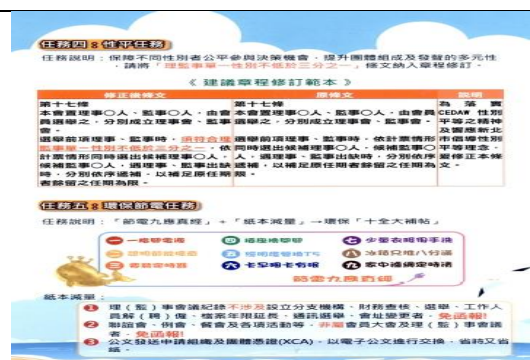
任務四 8 性平任務

任務說明：保障不同性別者公平參與決策機會，提升團體組成及發展的多元性，請將「理監事單一性別不低於三分之一」條文納入章程修訂。

《建議章程修訂範本》

| 修正後條文 | 原條文 | 說明 |
|---|---|---|
| 第十七條 本會置理事○人、監事○人，由會員(會員代表)選舉之，分別成立理事會、監事會。選舉前項理事、監事時，須符合理監事單一性別不低於三分之一，依計票情形同時選出候補理事○人，候補監事○人，遇理事、監事出缺時，分別依序遞補，以補足原任期為限。本屆理事會得提出下屆理事及監事候選人參考名單。理事、監事得採用通信選舉，但不得連續辦理。通信選舉辦法由理事會通過後行之。 | 第十七條 本會置理事○人、監事○人，由會員(會員代表)選舉之，分別成立理事會、監事會。選舉前項理事、監事時，依計票情形同時選出候補理事○人，候補監事○人，遇理事、監事出缺時，分別依序遞補，以補足原任期為限。 | 為落實CEDAW性別平等之精神及響應新北市倡導性別平等理念，爰修正本條文。 |

任務五 8 環保節電任務

任務說明：「節電九廳興經」＋「紙本減量」→環保「十全大補帖」

一 一燈暗電源
二 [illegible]
三 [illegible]
四 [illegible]
五 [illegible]
六 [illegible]
七 步要衣暗電手機
八 冷氣兒檢八好過
九 家中檢視電器時
十 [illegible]
節電九廳真經

紙本減量：
1 理（監）事會議紀錄不涉及設立分支機構、財務查核、選舉、工作人員解（聘）僱、檔案年限延長、通訊選舉、會址變更者，免函報！
2 聯誼會、例會、餐會及各項活動等，非屬會員大會及理（監）事會議者，免函報！
3 公文發送中請組織及團體憑證(XCA)，以電子公文進行交換，省時又省紙。